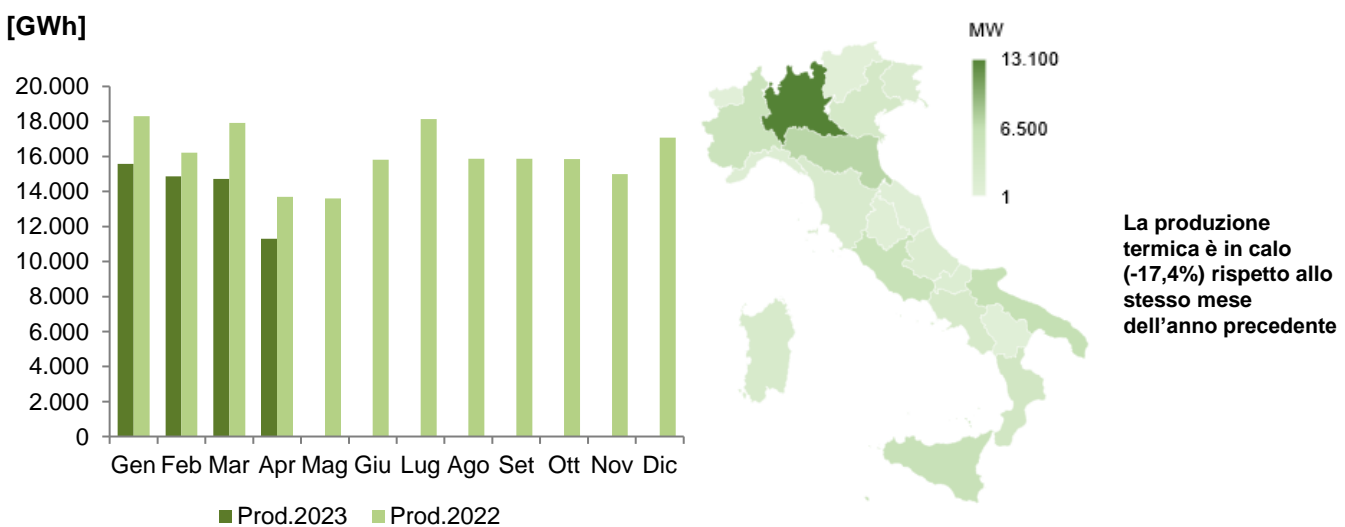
[GWh]

20.000
18.000
16.000
14.000
12.000
10.000
8.000
6.000
4.000
2.000
0

Gen Feb Mar Apr Mag Giu Lug Ago Set Ott Nov Dic

Prod.2023 Prod.2022

MW
13.100
6.500
1

La produzione termica è in calo (-17,4%) rispetto allo stesso mese dell'anno precedente